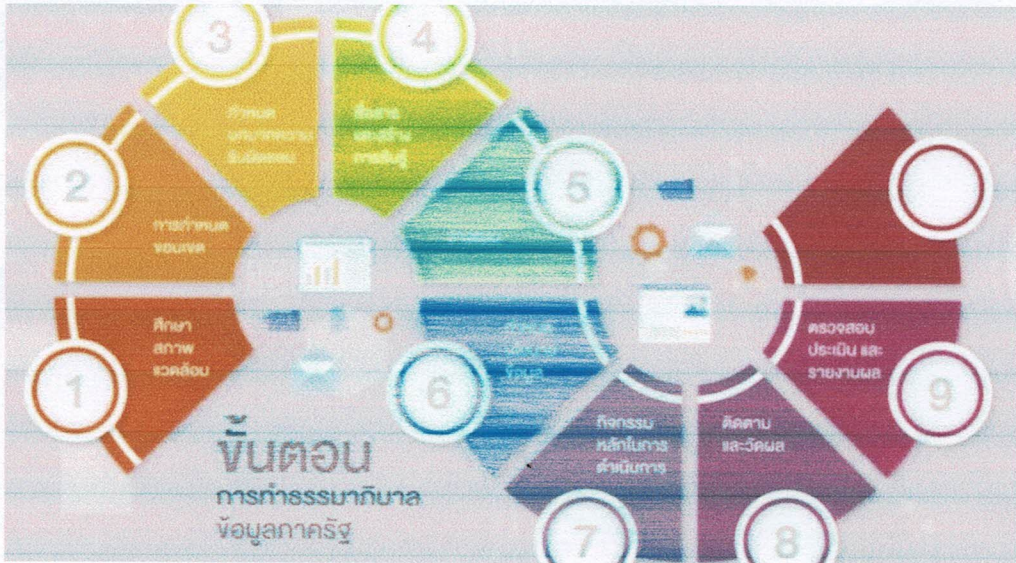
3

4

กำหนด บทบาทความ รับผิดชอบ

จัดทำ แผนด้าน ภาครัฐ

2

การกำหนด ขอบเขต

5

ศึกษา สภาพ แวดล้อม

1

6

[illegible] ข้อมูล

ตรวจสอบ ประเมิน และ รายงานผล

9

ขั้นตอน

การทำธรรมาภิบาล ข้อมูลภาครัฐ

กิจกรรม หลักในการ ดำเนินการ

ติดตาม และวัดผล

7

8